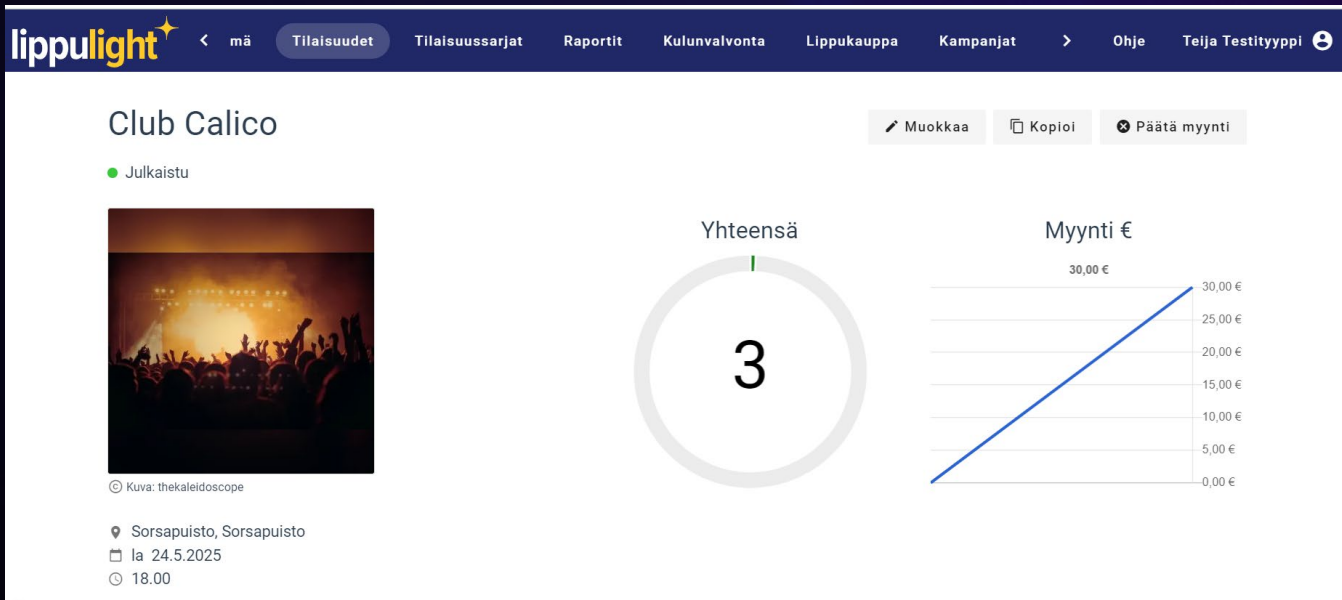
lippulight < mä Tilaisuudet Tilaisuussarjat Raportit Kulunvalvonta Lippukauppa Kampanjat > Ohje Teija Testityyppi

Club Calico

Muokkaa Kopioi Päätä myynti

Julkaistu

© Kuva: thekaleidoscope

Yhteensä

3

Myynti €

30,00 €

30,00 €
25,00 €
20,00 €
15,00 €
10,00 €
5,00 €
0,00 €

Sorsapuisto, Sorsapuisto
la 24.5.2025
18.00